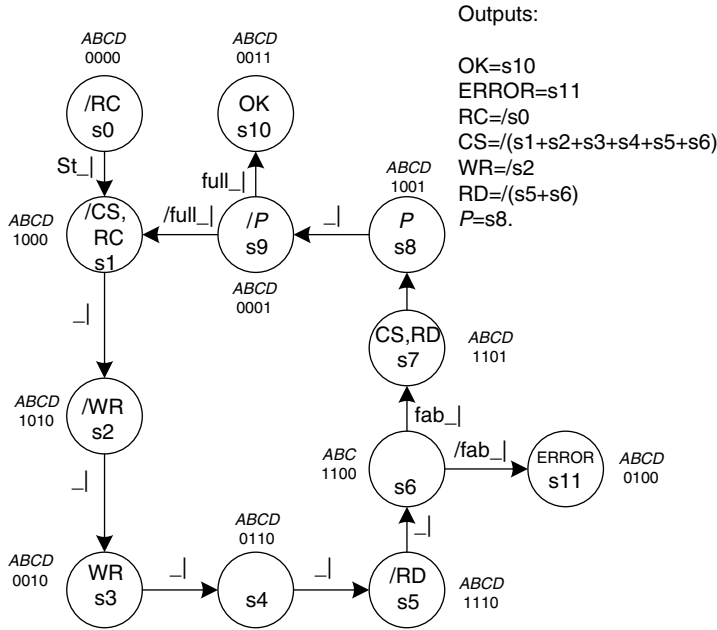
Outputs:

OK=s10
ERROR=s11
RC=/s0
CS=/(s1+s2+s3+s4+s5+s6)
WR=/s2
RD=/(s5+s6)
P=s8.

ABCD
0000

/RC
s0

St_|

ABCD
1000

/CS,
RC
s1

_|

ABCD
1010

/WR
s2

_|

ABCD
0010

WR
s3

_|

ABCD
0110

s4

_|

/RD
s5

ABCD
1110

_|

ABC
1100

s6

/fab_|

ERROR
s11

ABCD
0100

fab_|

CS,RD
s7

ABCD
1101

ABCD
1001

P
s8

_|

/P
s9

ABCD
0001

/full_|

full_|

ABCD
0011

OK
s10